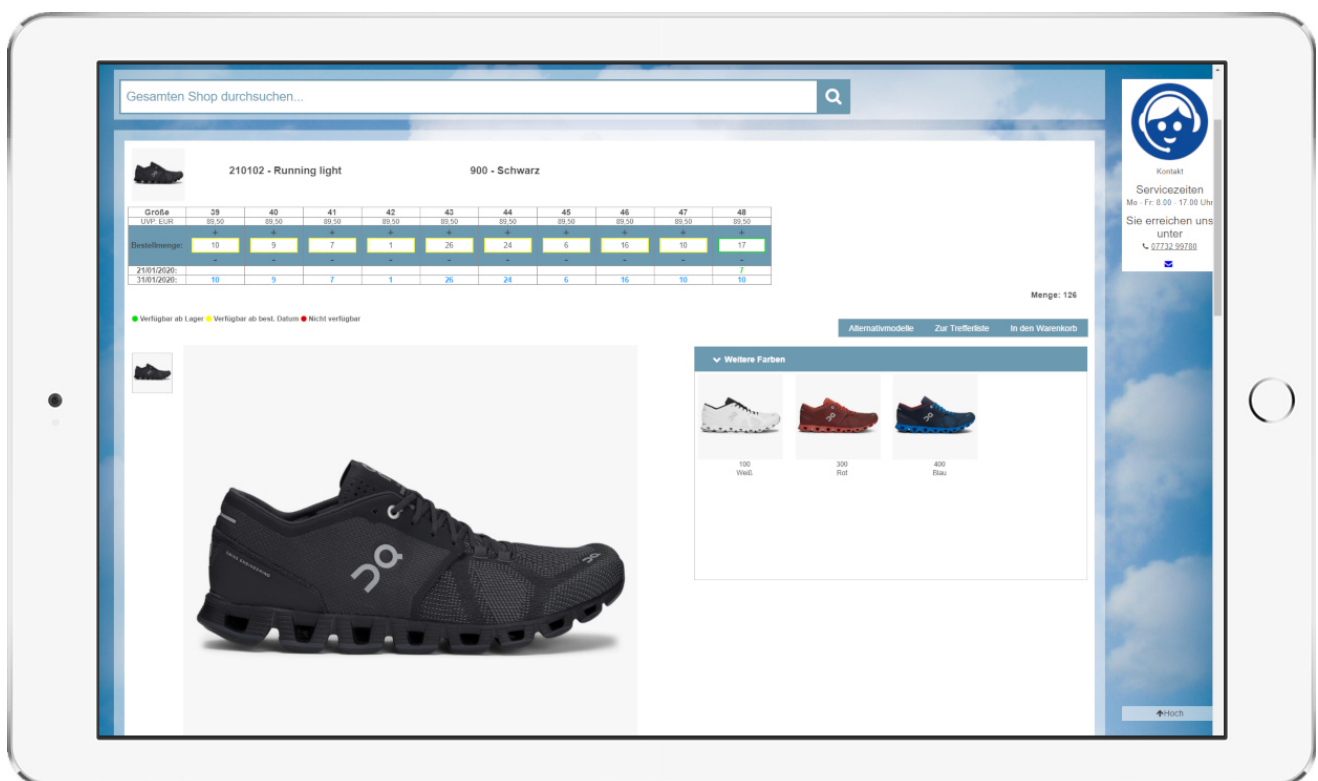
Gesamten Shop durchsuchen...

210102 - Running light

900 - Schwarz

| Größe | 39 | 40 | 41 | 42 | 43 | 44 | 45 | 46 | 47 | 48 |
|---|---|---|---|---|---|---|---|---|---|---|
| UVP. EUR | 89,50 | 89,50 | 89,50 | 89,50 | 89,50 | 89,50 | 89,50 | 89,50 | 89,50 | 89,50 |
| | + | + | + | + | + | + | + | + | + | + |
| Bestellmenge: | 10 | 9 | 7 | 1 | 26 | 24 | 6 | 16 | 10 | 17 |
| | - | - | - | - | - | - | - | - | - | - |
| 21/01/2020: | | | | | | | | | | 7 |
| 31/01/2020: | 10 | 9 | 7 | 1 | 26 | 24 | 6 | 16 | 10 | 10 |

Menge: 126

Verfügbar ab Lager Verfügbar ab best. Datum Nicht verfügbar

Alternativmodelle Zur Trefferliste In den Warenkorb

Weitere Farben

100
Weiß

300
Rot

400
Blau

Kontakt

Servicezeiten
Mo - Fr: 8.00 - 17.00 Uhr

Sie erreichen uns unter
07732 99780

Hoch